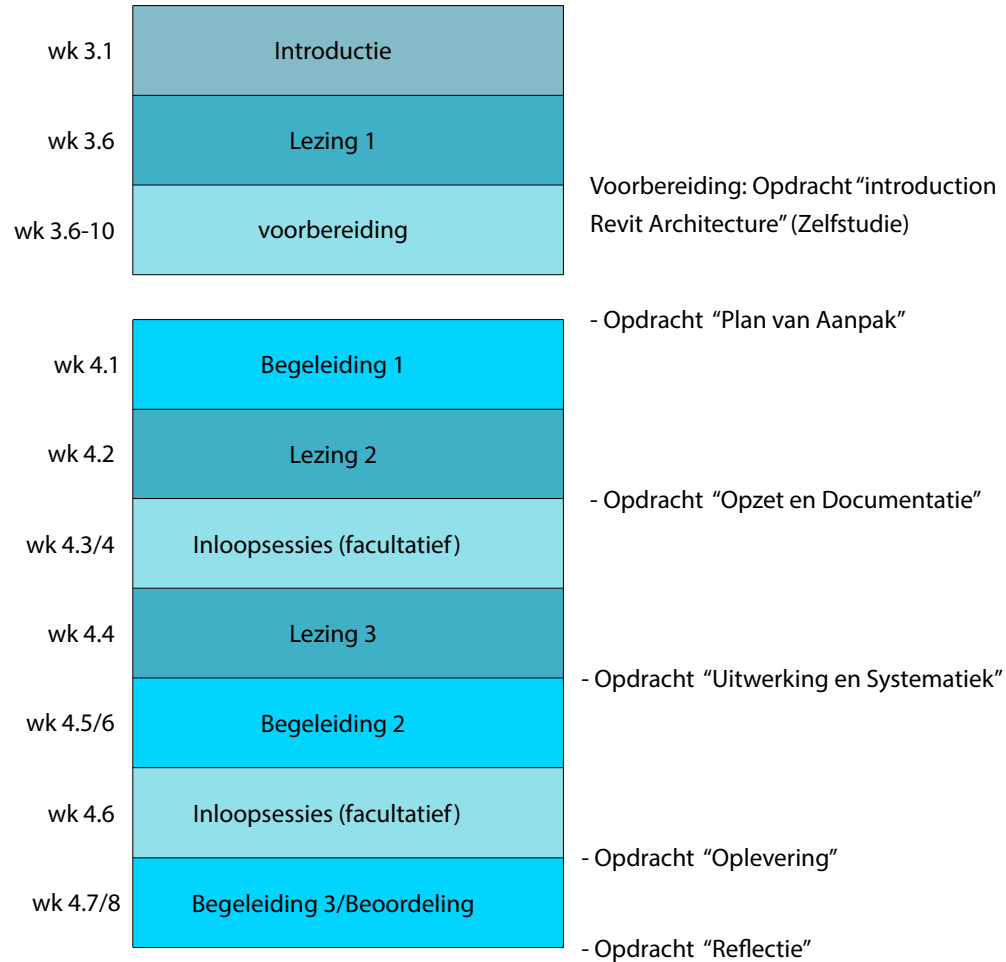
wk 3.1 Introductie

wk 3.6 Lezing 1

wk 3.6-10 voorbereiding

Voorbereiding: Opdracht "introduction Revit Architecture" (Zelfstudie)

- Opdracht "Plan van Aanpak"

wk 4.1 Begeleiding 1

wk 4.2 Lezing 2

- Opdracht "Opzet en Documentatie"

wk 4.3/4 Inloopsessies (facultatief)

wk 4.4 Lezing 3

- Opdracht "Uitwerking en Systematiek"

wk 4.5/6 Begeleiding 2

wk 4.6 Inloopsessies (facultatief)

- Opdracht "Oplevering"

wk 4.7/8 Begeleiding 3/Beoordeling

- Opdracht "Reflectie"